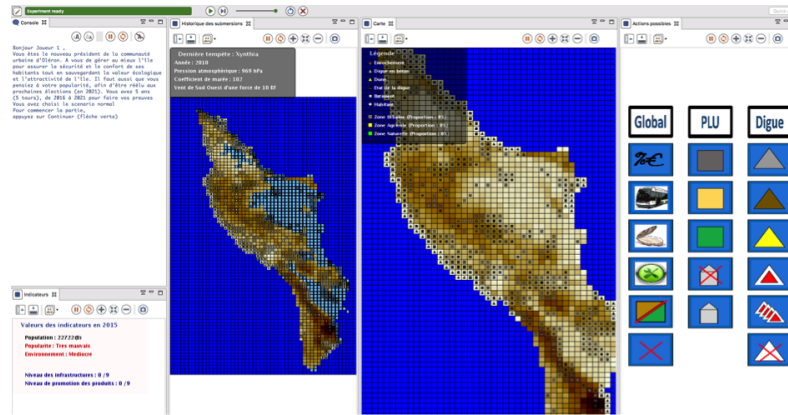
Experiment ready

Console

Bonjour Joueur 1 ,
Vous êtes le nouveau président de la communauté urbaine d'Oléron. A vous de gérer au mieux l'île pour assurer la sécurité et le confort de ses habitants tout en sauvegardant la valeur écologique et l'attractivité de l'île. Il faut aussi que vous pensiez à votre popularité, afin d'être réélu aux prochaines élections (en 2021). Vous avez 5 ans (5 tours), de 2016 à 2021 pour faire vos preuves
Vous avez choisi le scénario normal
Pour commencer la partie,
appuyez sur Continuer (flèche verte)

Indicateurs

Valeurs des indicateurs en 2015

Population : 23772.0
Popularite : Tres mauvais
Environnement : Mediocre

Niveau des infrastructures : 0 / 9
Niveau de promotion des produits : 0 / 9

Historique des submersions

Dernière tempête : Xynthia
Année : 2010
Pression atmosphérique : 969 hPa
Coefficient de marée : 102
Vent de Sud Ouest d'une force de 10 Bf

Carte

Légende
Enrochement
Digue en béton
Dune
Etat de la digue
Batiment
Habitant
Zone Urbaine (Proportion : 0)
Zone Agricole (Proportion : 0)
Zone Naturelle (Proportion : 0)

Actions possibles

Global
PLU
Digue